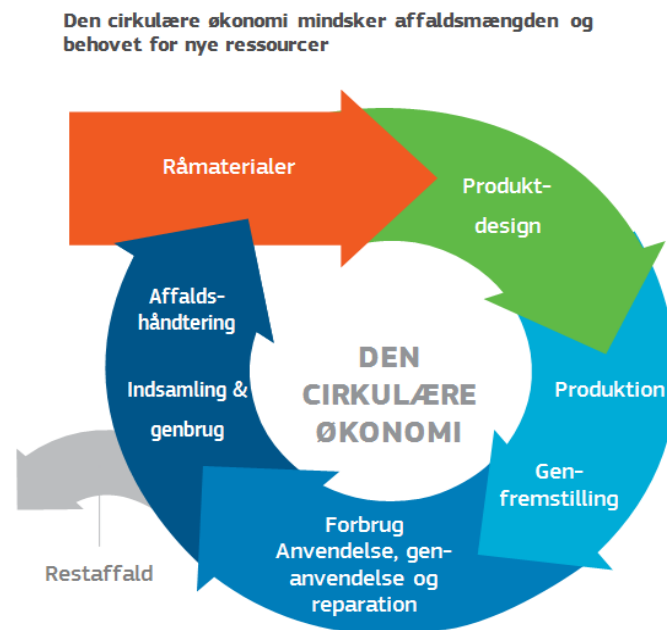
Den cirkulære økonomi mindsker affaldsmængden og behovet for nye ressourcer

Råmaterialer

Produktdesign

Produktion

Genfremstilling

Forbrug Anvendelse, genanvendelse og reparation

Affaldshåndtering

Indsamling & genbrug

DEN CIRKULÆRE ØKONOMI

Restaffald